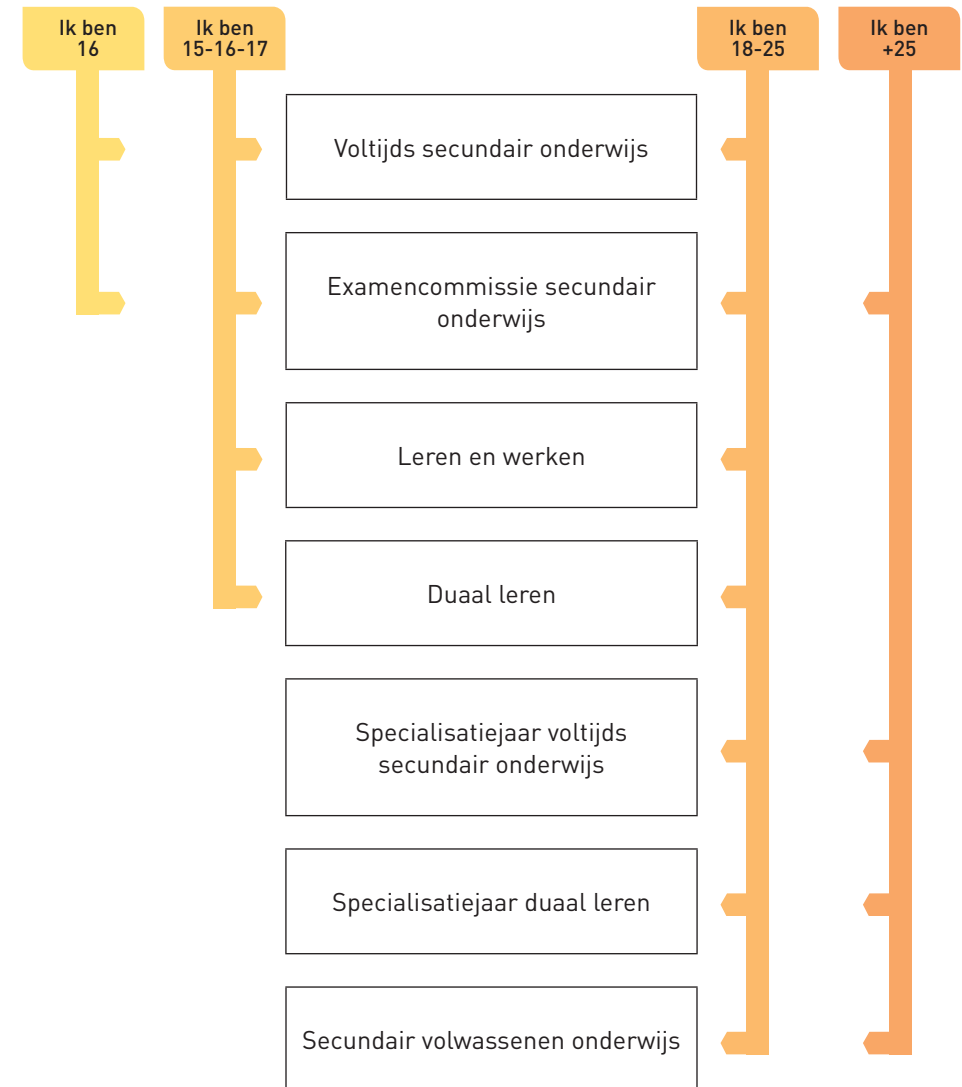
Ik ben 16

Ik ben 15-16-17

Ik ben 18-25

Ik ben +25

Voltijds secundair onderwijs

Examencommissie secundair onderwijs

Leren en werken

Duaal leren

Specialisatiejaar voltijds secundair onderwijs

Specialisatiejaar duaal leren

Secundair volwassenen onderwijs